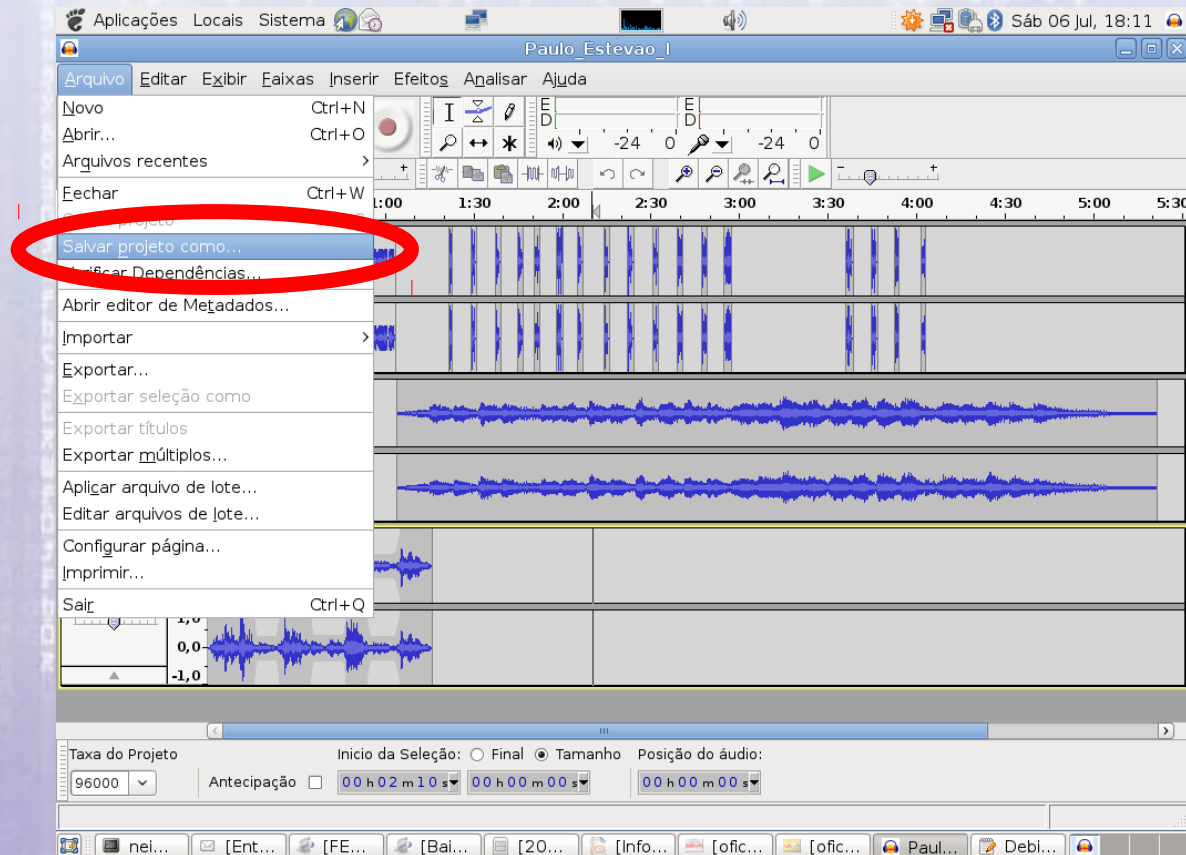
Aplicações Locais Sistema

Sáb 06 Jul, 18:11

Paulo_Estevao_I

Arquivo Editar Exibir Faixas Inserir Efeitos Analisar Ajuda

Novo Ctrl+N
Abrir... Ctrl+O
Arquivos recentes
Fechar Ctrl+W
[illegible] projeto
Salvar projeto como...
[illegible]rificar Dependências...
Abrir editor de Metadados...
Importar
Exportar...
Exportar seleção como
Exportar títulos
Exportar múltiplos...
Aplicar arquivo de lote...
Editar arquivos de lote...
Configurar página...
Imprimir...
Sair Ctrl+Q

E
D
E
D
-24 0 -24 0

1:00 1:30 2:00 2:30 3:00 3:30 4:00 4:30 5:00 5:30

1,0
0,0
-1,0

Taxa do Projeto
96000
Antecipação
Inicio da Seleção: Final Tamanho
00 h 02 m 10 s
00 h 00 m 00 s
Posição do áudio:
00 h 00 m 00 s

nei... [Ent... [FE... [Bai... [20... [Info... [ofic... [ofic... Paul... Debi...